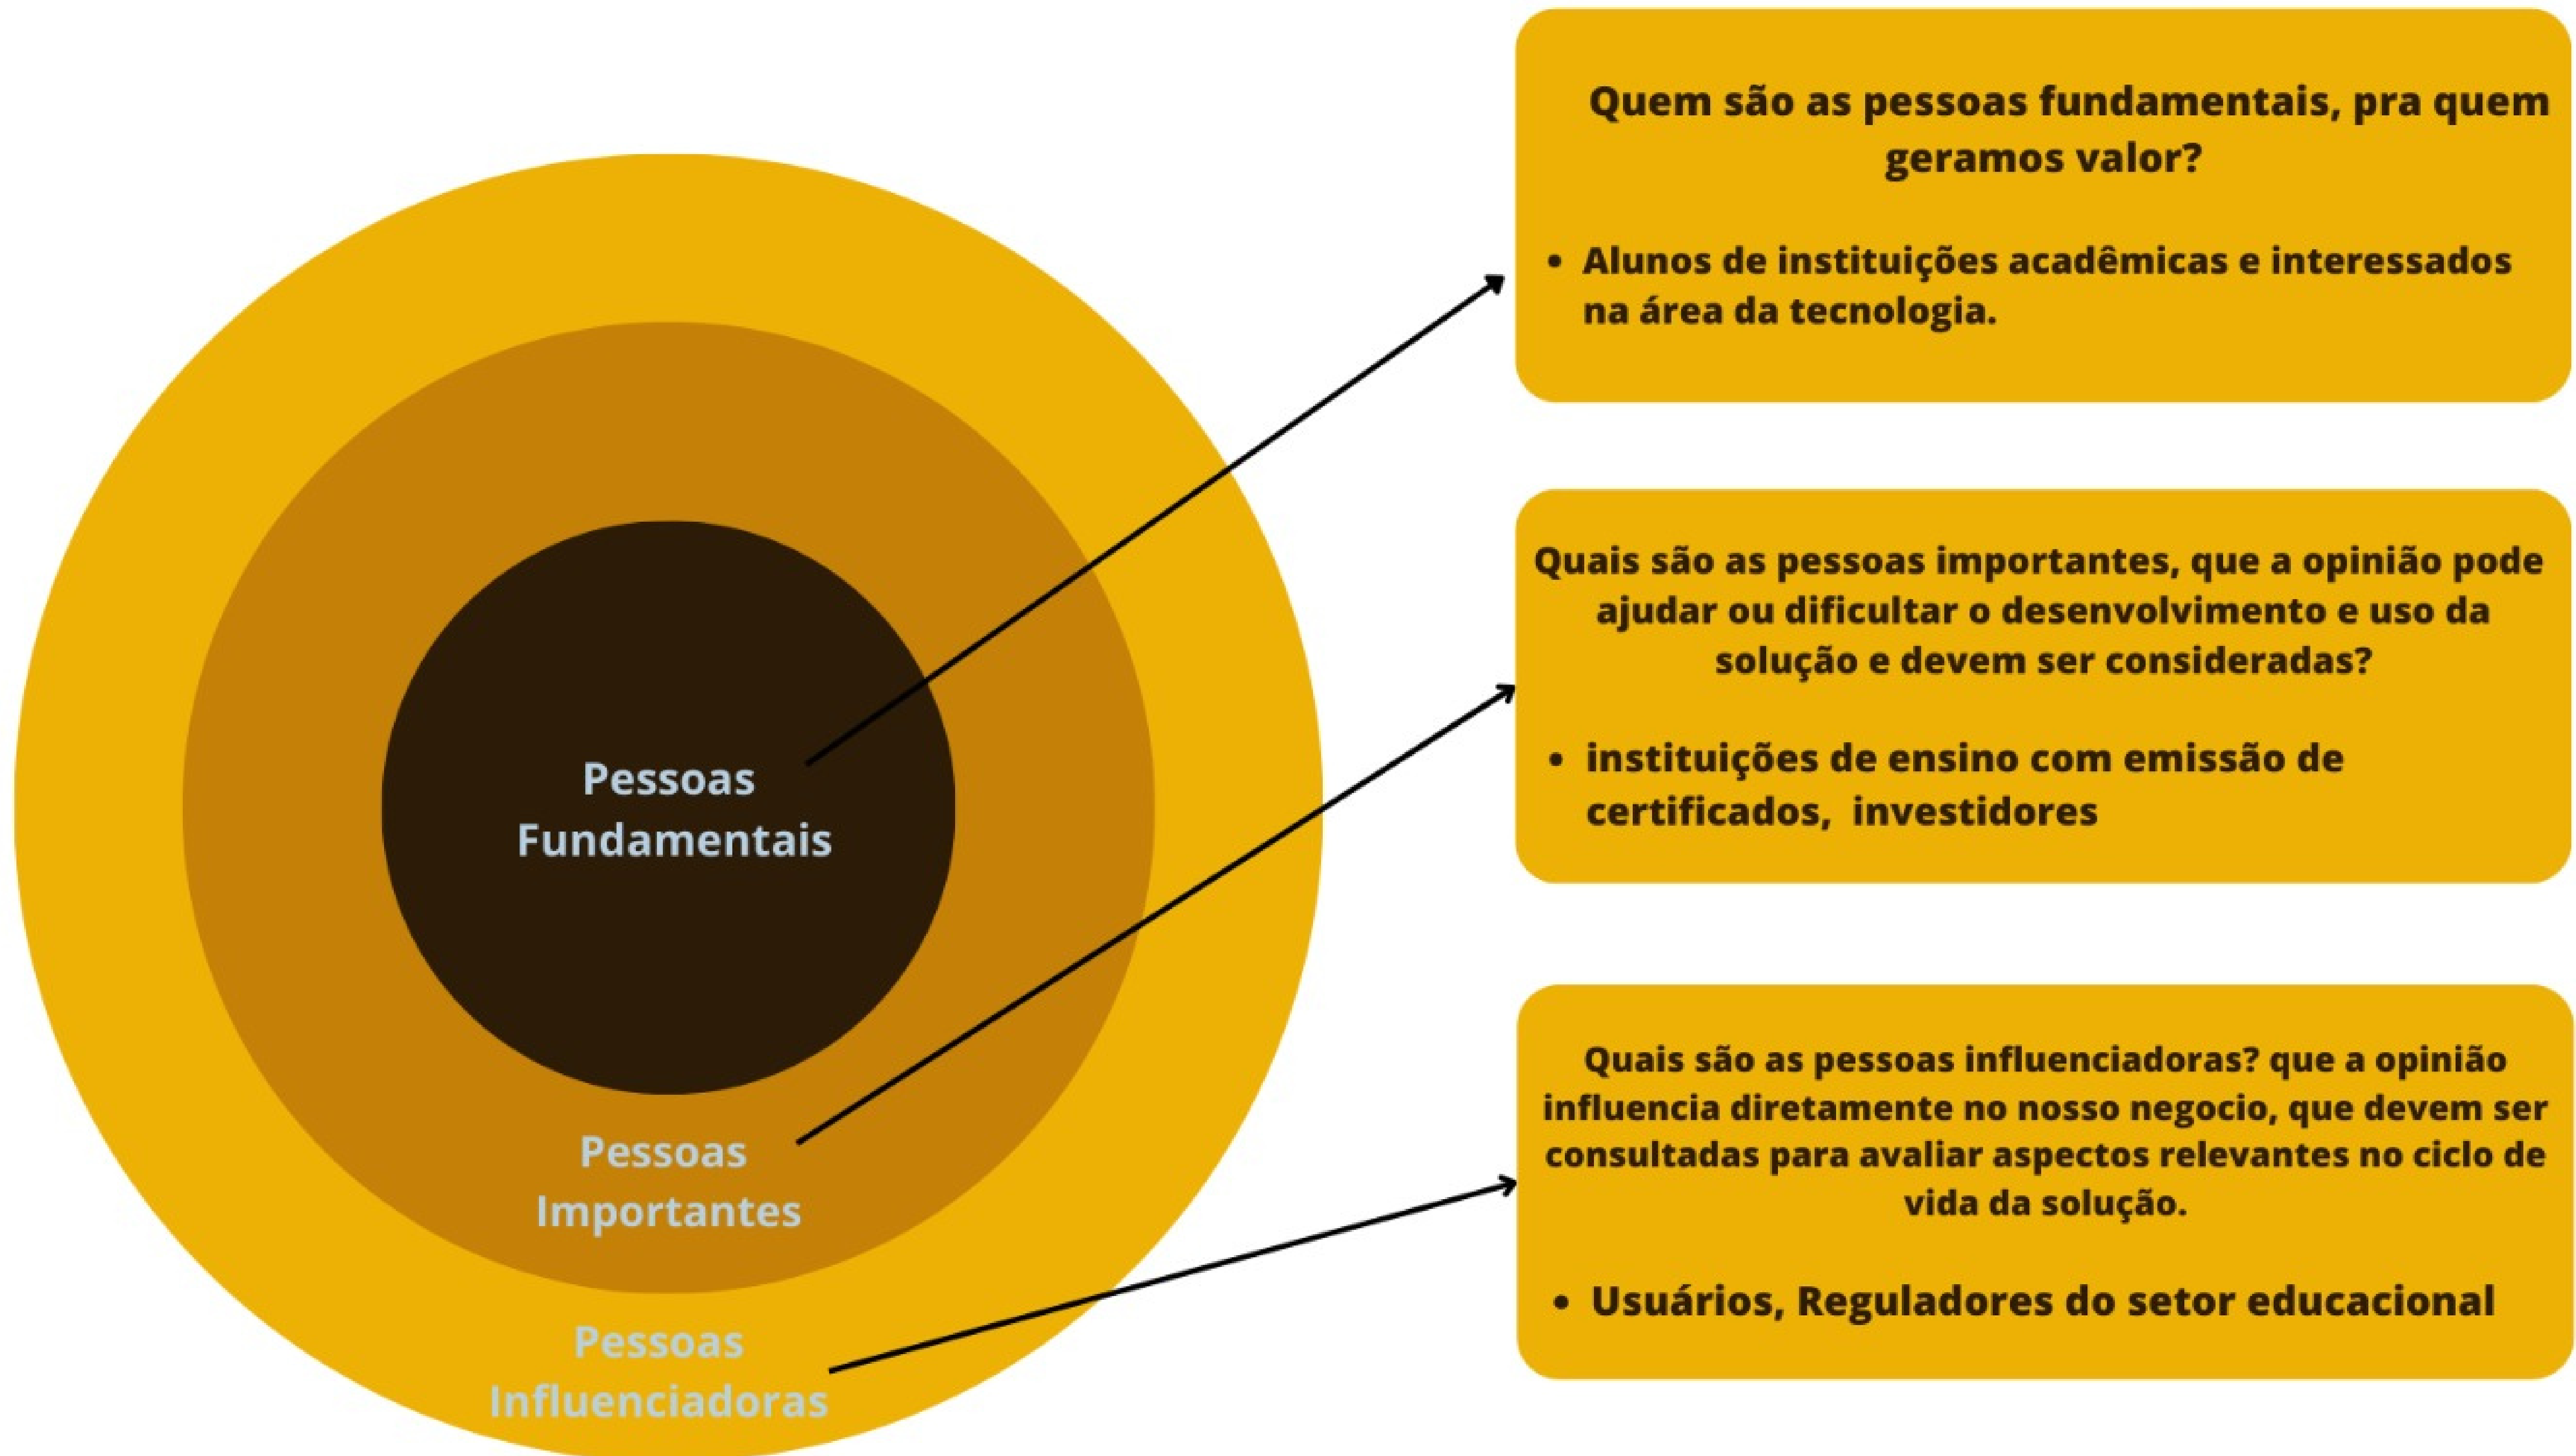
Pessoas Fundamentais

Pessoas Importantes

Pessoas Influenciadoras

Quem são as pessoas fundamentais, pra quem geramos valor?

- Alunos de instituições acadêmicas e interessados na área da tecnologia.

Quais são as pessoas importantes, que a opinião pode ajudar ou dificultar o desenvolvimento e uso da solução e devem ser consideradas?

- instituições de ensino com emissão de certificados, investidores

Quais são as pessoas influenciadoras? que a opinião influencia diretamente no nosso negocio, que devem ser consultadas para avaliar aspectos relevantes no ciclo de vida da solução.

- Usuários, Reguladores do setor educacional